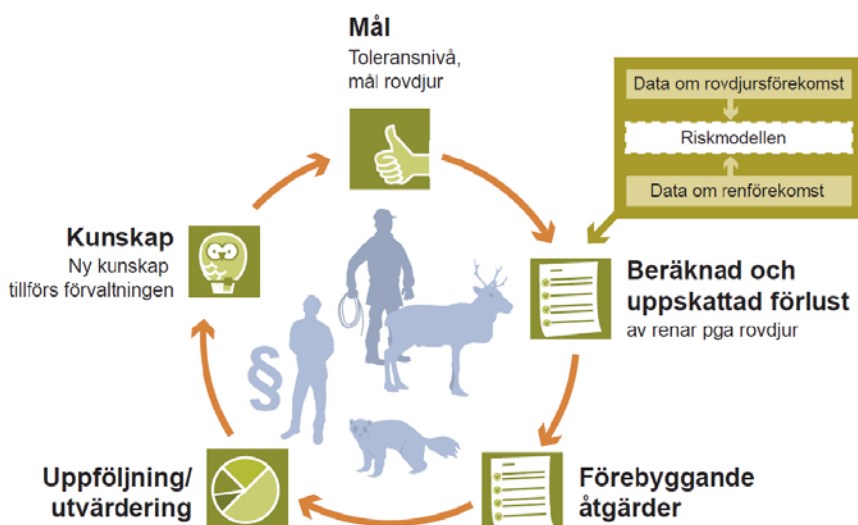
Mål
Toleransnivå, mål rovdjur

Data om rovdjursförekomst

Riskmodellen

Data om renförekomst

Beräknad och uppskattad förlust
av renar pga rovdjur

Förebyggande åtgärder

Uppföljning/ utvärdering

Kunskap
Ny kunskap tillförs förvaltningen

§